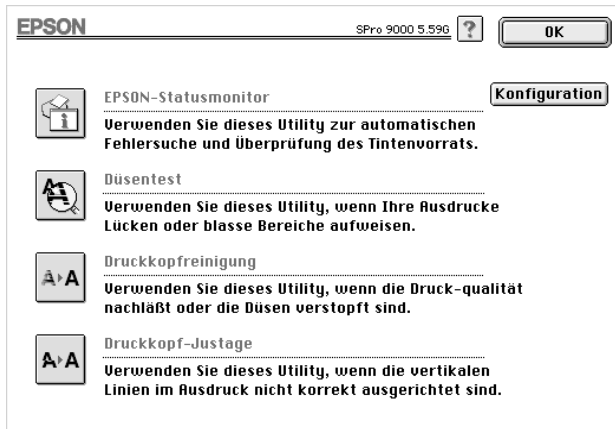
EPSON

SPro 9000 5.59G

?

OK

Konfiguration

EPSON-Statusmonitor

Verwenden Sie dieses Utility zur automatischen Fehlersuche und Überprüfung des Tintenvorrats.

Düsentest

Verwenden Sie dieses Utility, wenn Ihre Ausdrucke Lücken oder blasse Bereiche aufweisen.

Druckkopfreinigung

Verwenden Sie dieses Utility, wenn die Druck-qualität nachläßt oder die Düsen verstopft sind.

Druckkopf-Justage

Verwenden Sie dieses Utility, wenn die vertikalen Linien im Ausdruck nicht korrekt ausgerichtet sind.